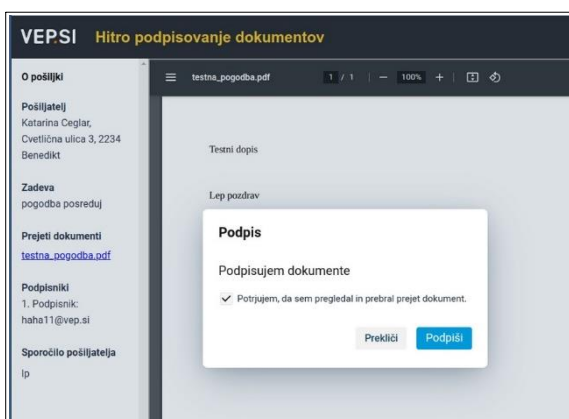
VEP.SI Hitro podpisovanje dokumentov

O pošiljki

Pošiljatelj
Katarina Ceglar, Cvetlična ulica 3, 2234 Benedikt

Zadeva
pogodba posreduj

Prejeti dokumenti
testna_pogodba.pdf

Podpisniki
1. Podpisnik: haha11@vep.si

Sporočilo pošiljatelja
lp

testna_pogodba.pdf 1 / 1 — 100% +

Testni dopis

Lep pozdrav

Podpis

Podpisujem dokumente

Potrjujem, da sem pregledal in prebral prejet dokument.

Prekliči Podpiši